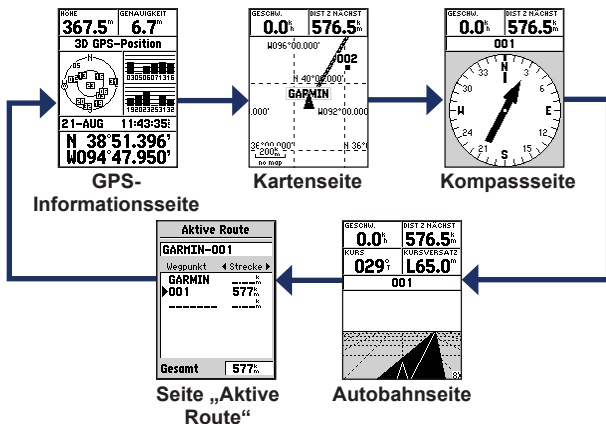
HÖHE 367.5m GENAUIGKEIT 6.7m
3D GPS-Position
N
030506071316
21-AUG 11:43:35
N 38°51.396'
W094°47.950'

GPS-Informationsseite

GESCHW. 0.0k/h DIST Z NÄCHST 576.5k/m
W096°00.000'
002
N 40°00.000'
GARMIN
W092°00.000'
.000'
36°00.000'
N 36°
200k/m
no map

Kartenseite

GESCHW. 0.0k/h DIST Z NÄCHST 576.5k/m
001
N
3
E
12
S
21
W
30
33

Kompassseite

Aktive Route
GARMIN-001
Wegpunkt ◂ Strecke ▸
GARMIN ___k/m
▶001 577k/m
_______ ___k/m
Gesamt 577k/m

Seite „Aktive Route“

GESCHW. 0.0k/h DIST Z NÄCHST 576.5k/m
KURS 029°T KURSVERSATZ L65.0m
001
8k

Autobahnseite